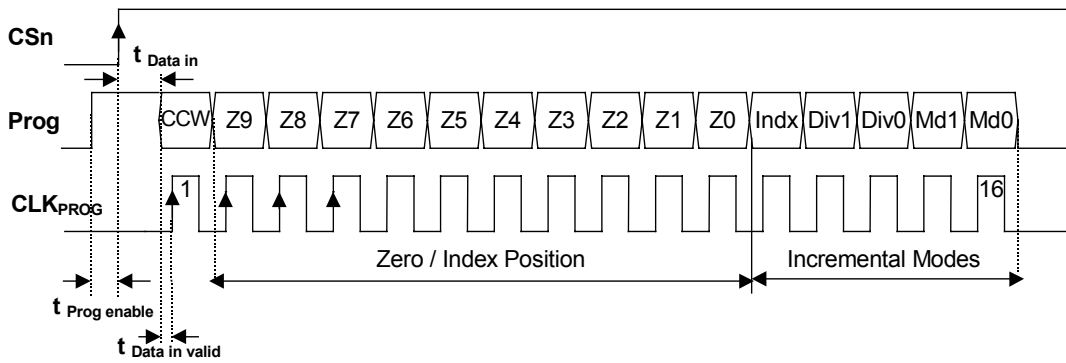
CSn

$t_{\text{Data in}}$

Prog

CCW Z9 Z8 Z7 Z6 Z5 Z4 Z3 Z2 Z1 Z0 Indx Div1 Div0 Md1 Md0

$CLK_{PROG}$

1

16

Zero / Index Position

Incremental Modes

$t_{\text{Prog enable}}$

$t_{\text{Data in valid}}$